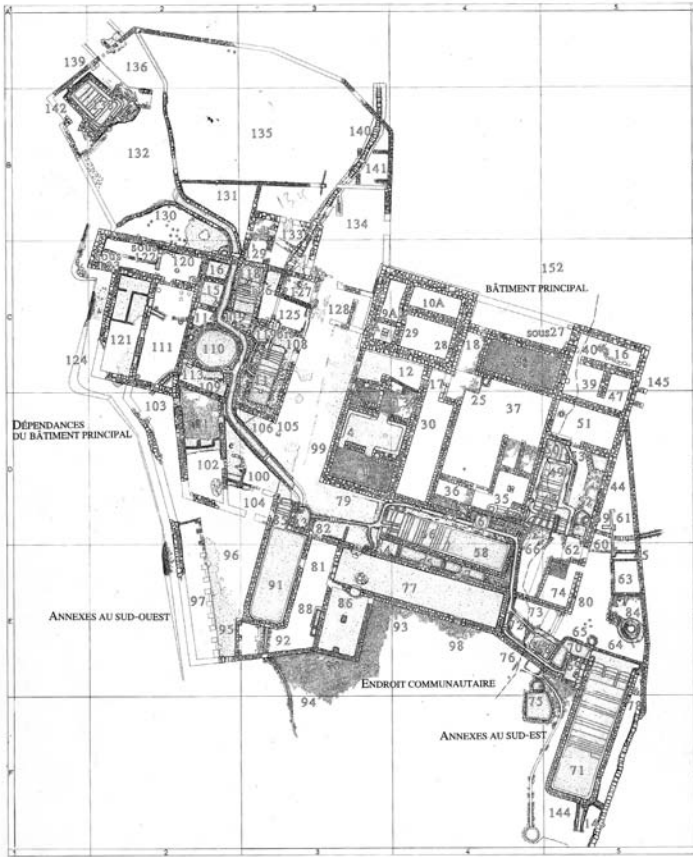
2
3
4
5
139
136
142
135
132
140
141
131
134
130
133
129
152
BÂTIMENT PRINCIPAL
10A
sous 122
120
16
15
121
111
110
125
128
9A
29
28
18
sous 27
40
16
124
113
109
108
12
17
25
37
39
41
145
103
106
105
99
4
30
51
DÉPENDANCES DU BÂTIMENT PRINCIPAL
102
100
104
79
36
35
44
61
96
82
91
81
77
58
66
62
60
63
86
88
74
80
84
97
95
92
93
98
73
65
64
ANNEXES AU SUD-OUEST
94
ENDROIT COMMUNAUTAIRE
76
70
75
ANNEXES AU SUD-EST
71
144